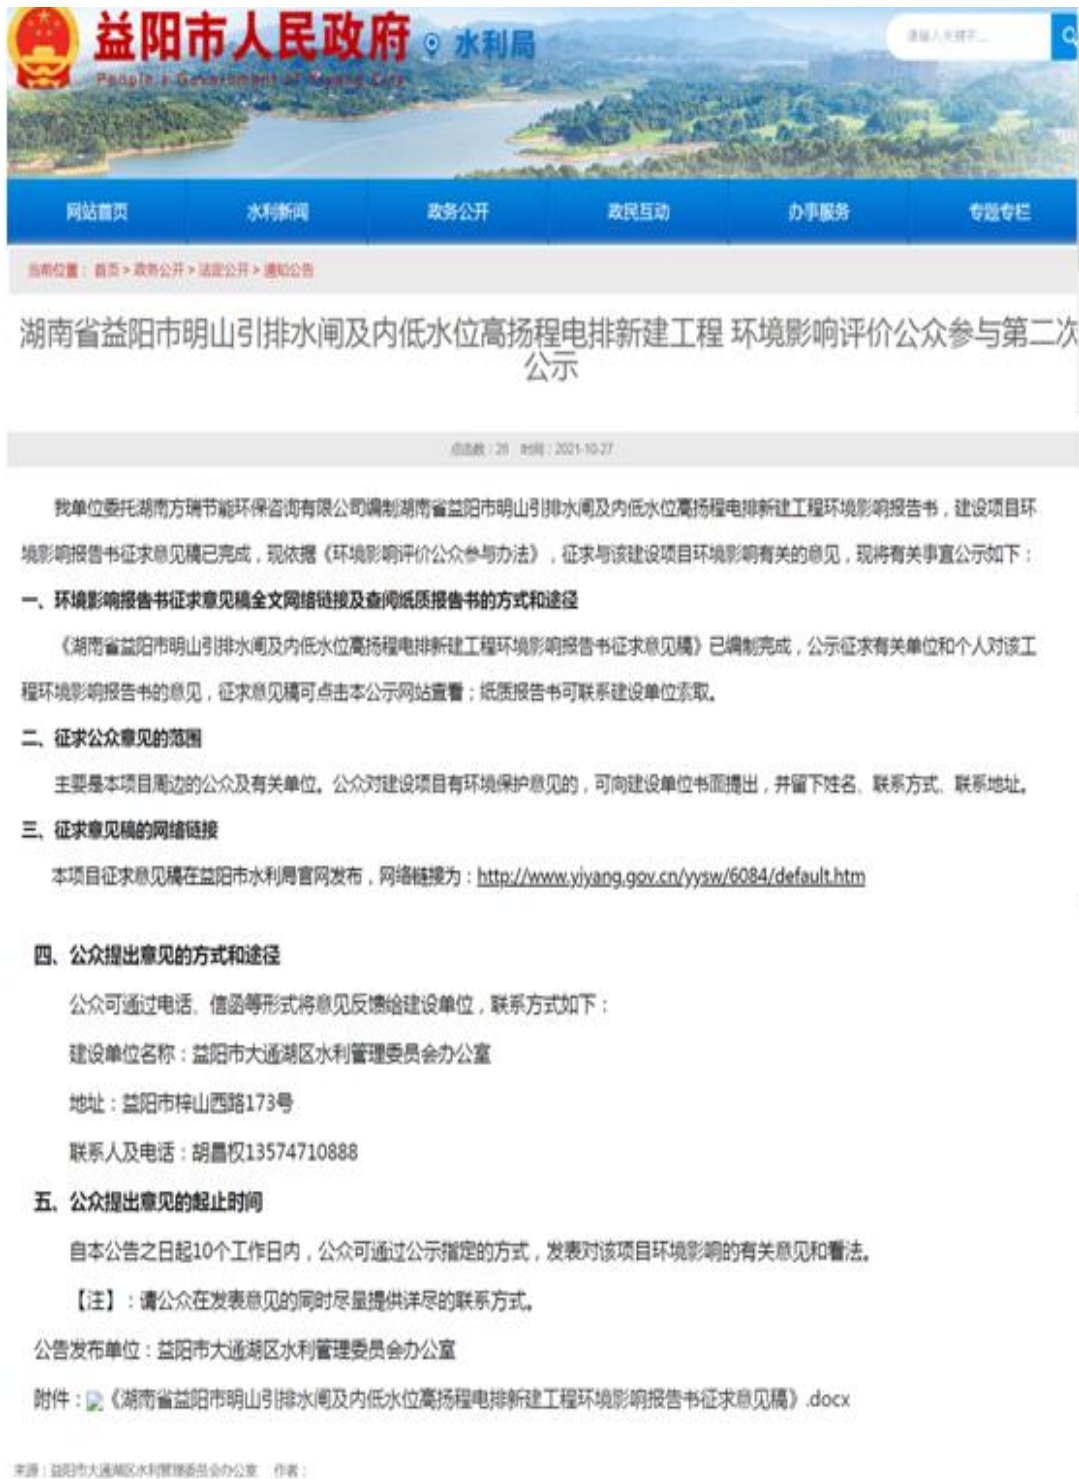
益阳市人民政府 水利局
People's Government of Yiyang City

请输入关键字...

网站首页 水利新闻 政务公开 政民互动 办事服务 专题专栏

当前位置：首页 > 政务公开 > 法定公开 > 通知公告

湖南省益阳市明山引排水闸及内低水位高扬程电排新建工程 环境影响评价公众参与第二次公示

点击数：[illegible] 时间：2021-10-27

我单位委托湖南方瑞节能环保咨询有限公司编制湖南省益阳市明山引排水闸及内低水位高扬程电排新建工程环境影响报告书，建设项目环境影响报告书征求意见稿已完成，现依据《环境影响评价公众参与办法》，征求与该建设项目环境影响有关的意见，现将有关事宜公示如下：

一、环境影响报告书征求意见稿全文网络链接及查阅纸质报告书的方式和途径

《湖南省益阳市明山引排水闸及内低水位高扬程电排新建工程环境影响报告书征求意见稿》已编制完成，公示征求有关单位和个人对该工程环境影响报告书的意见，征求意见稿可点击本公示网站查看；纸质报告书可联系建设单位索取。

二、征求公众意见的范围

主要是本项目周边的公众及有关单位。公众对建设项目有环境保护意见的，可向建设单位书面提出，并留下姓名、联系方式、联系地址。

三、征求意见稿的网络链接

本项目征求意见稿在益阳市水利局官网发布，网络链接为：http://www.yiyang.gov.cn/yysw/6084/default.htm

四、公众提出意见的方式和途径

公众可通过电话、信函等形式将意见反馈给建设单位，联系方式如下：

建设单位名称：益阳市大通湖区水利管理委员会办公室

地址：益阳市梓山西路173号

联系人及电话：胡昌权13574710888

五、公众提出意见的起止时间

自本公告之日起10个工作日内，公众可通过公示指定的方式，发表对该项目环境影响的有关意见和看法。

【注】：请公众在发表意见的同时尽量提供详尽的联系方式。

公告发布单位：益阳市大通湖区水利管理委员会办公室

附件：《湖南省益阳市明山引排水闸及内低水位高扬程电排新建工程环境影响报告书征求意见稿》.docx

来源：益阳市大通湖区水利管理委员会办公室 作者：